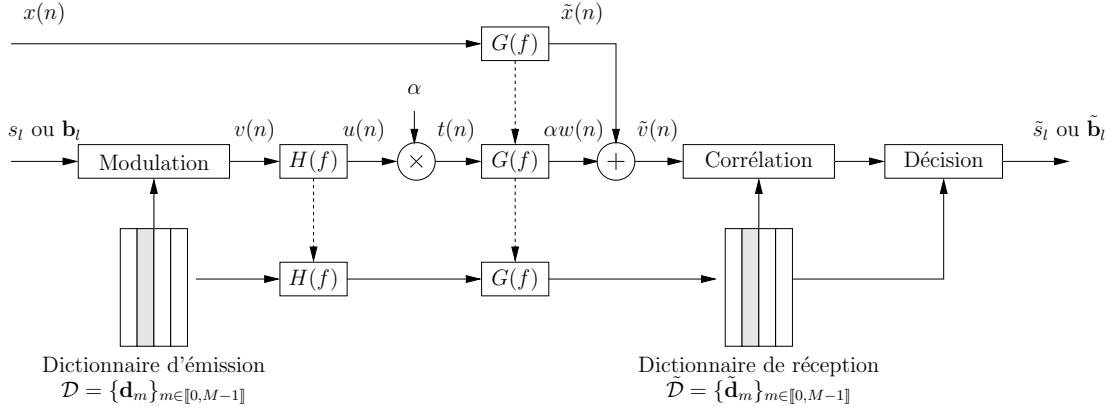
$x(n)$

$G(f)$

$\tilde{x}(n)$

$\alpha$

$s_l$ ou $\mathbf{b}_l$

$v(n)$

$u(n)$

$t(n)$

$\alpha w(n)$

$\tilde{v}(n)$

$\tilde{s}_l$ ou $\tilde{\mathbf{b}}_l$

Modulation

$H(f)$

$\times$

$G(f)$

$+$

Corrélation

Décision

$H(f)$

$G(f)$

Dictionnaire d'émission
$\mathcal{D} = \{\mathbf{d}_m\}_{m \in [\![0, M-1]\!]}$

Dictionnaire de réception
$\tilde{\mathcal{D}} = \{\tilde{\mathbf{d}}_m\}_{m \in [\![0, M-1]\!]}$